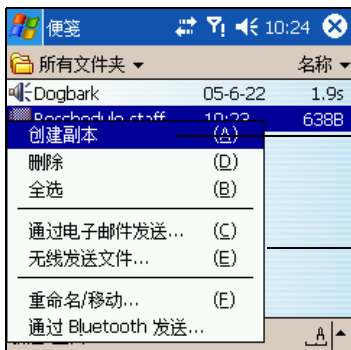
便笺 10:24 ok

所有文件夹 ▾ 名称 ▾

Dogbark 05-6-22 1.9s

Reschedule staff 10:23 638B

创建副本 (A)

删除 (D)

全选 (B)

通过电子邮件发送... (C)

无线发送文件... (E)

重命名/移动... (F)

通过 Bluetooth 发送...